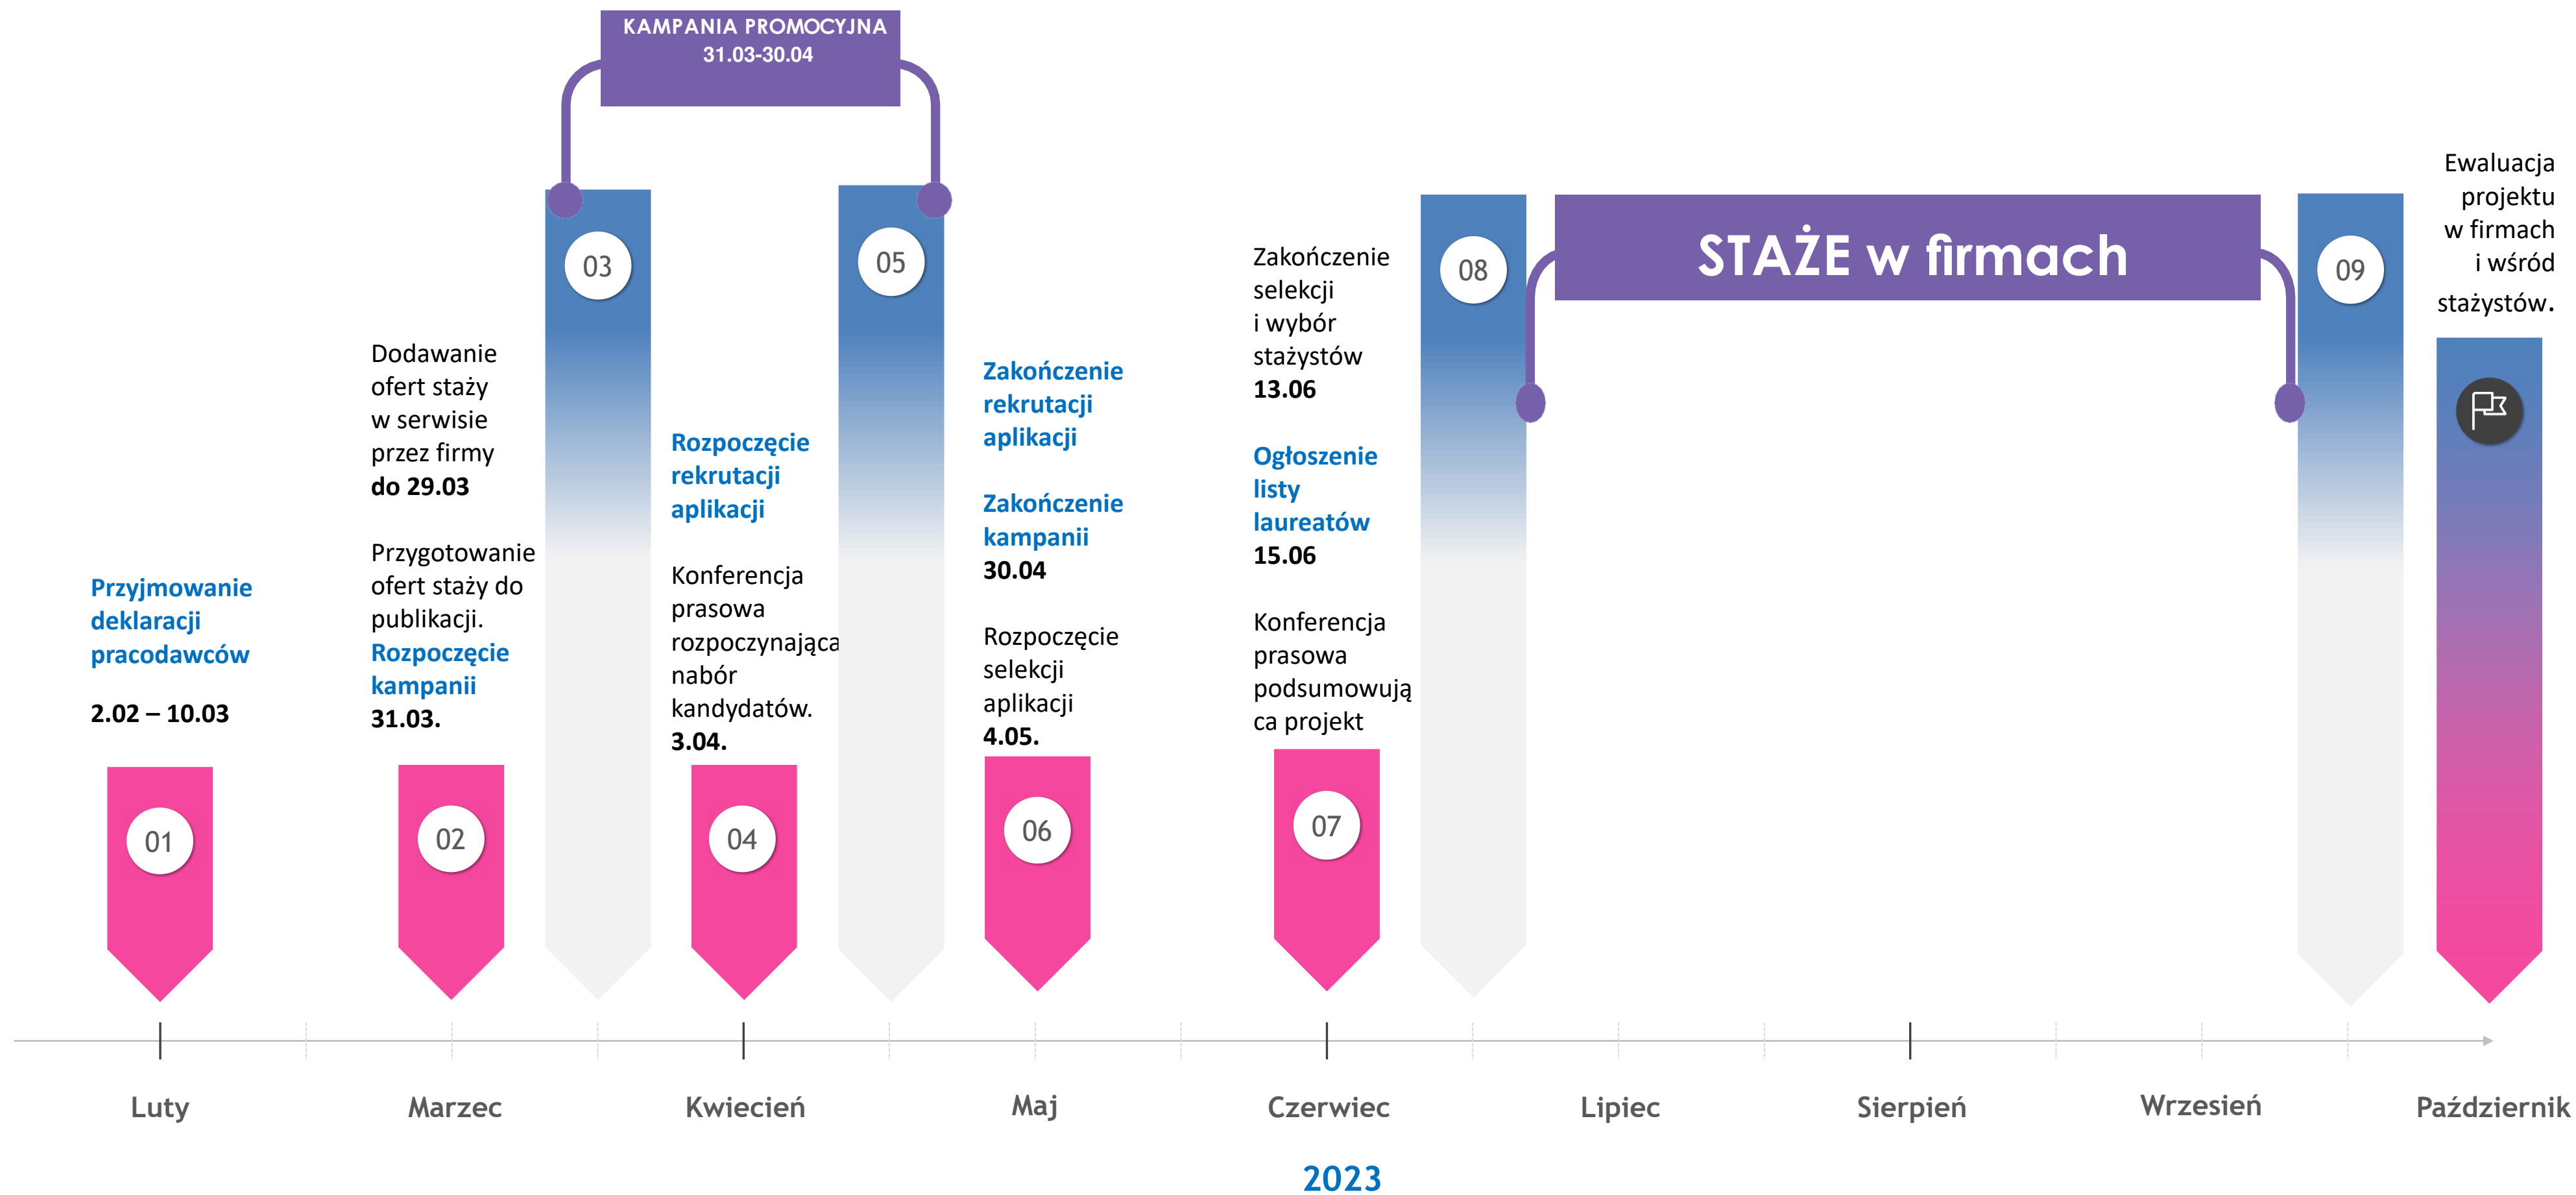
KAMPANIA PROMOCYJNA
31.03-30.04

STAŻE w firmach

Ewaluacja projektu w firmach i wśród stażystów.

Przyjmowanie deklaracji pracodawców

2.02 – 10.03

01

Dodawanie ofert staży w serwisie przez firmy do 29.03

Przygotowanie ofert staży do publikacji. Rozpoczęcie kampanii 31.03.

02

03

Rozpoczęcie rekrutacji aplikacji

Konferencja prasowa rozpoczynająca nabór kandydatów. 3.04.

04

05

Zakończenie rekrutacji aplikacji

Zakończenie kampanii 30.04

Rozpoczęcie selekcji aplikacji 4.05.

06

Zakończenie selekcji i wybór stażystów 13.06

Ogłoszenie listy laureatów 15.06

Konferencja prasowa podsumowująca projekt

07

08

09

Luty

Marzec

Kwiecień

Maj

Czerwiec

Lipiec

Sierpień

Wrzesień

Październik

2023